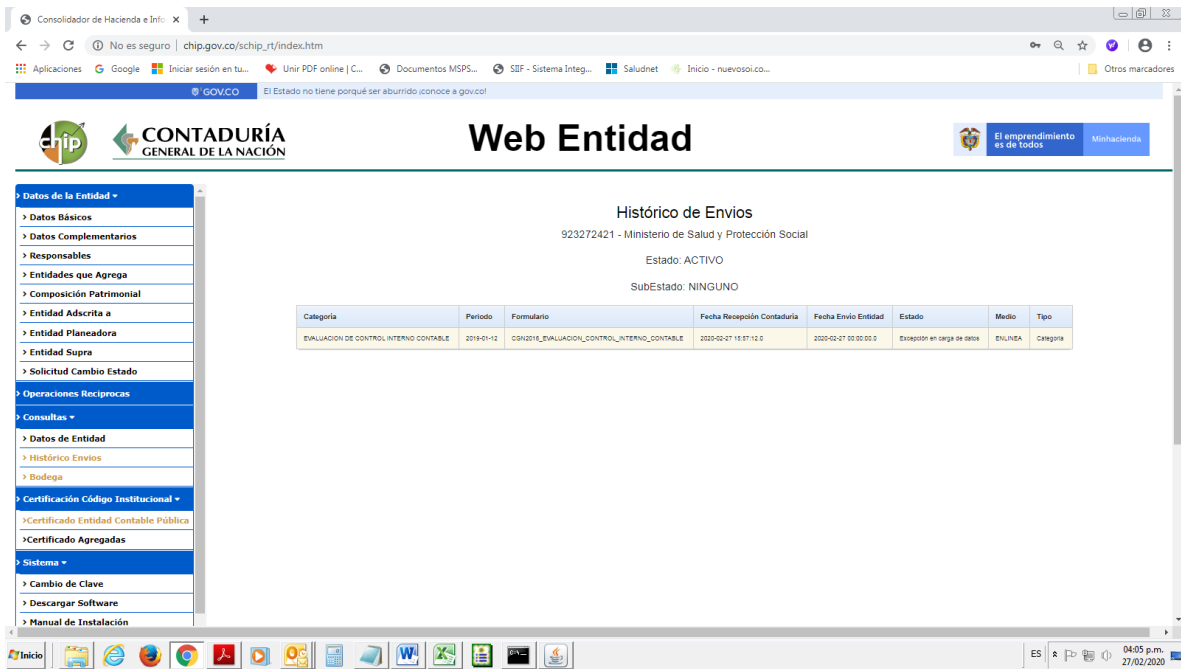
Consolidador de Hacienda e Info ×  +

No es seguro | chip.gov.co/schip_rt/index.htm

Aplicaciones  Google  Iniciar sesión en tu...  Unir PDF online | C...  Documentos MSPS...  SIIF - Sistema Integ...  Saludnet  Inicio - nuevosoi.co...  Otros marcadores

GOV.CO  El Estado no tiene porqué ser aburrido ¡conoce a gov.co!

chip  CONTADURÍA GENERAL DE LA NACIÓN

Web Entidad

El emprendimiento es de todos  Minhacienda

> Datos de la Entidad ▾
> Datos Básicos
> Datos Complementarios
> Responsables
> Entidades que Agrega
> Composición Patrimonial
> Entidad Adscrita a
> Entidad Planeadora
> Entidad Supra
> Solicitud Cambio Estado
> Operaciones Reciprocas
> Consultas ▾
> Datos de Entidad
> Histórico Envios
> Bodega
> Certificación Código Institucional ▾
>Certificado Entidad Contable Pública
>Certificado Agregadas
> Sistema ▾
> Cambio de Clave
> Descargar Software
> Manual de Instalación

Histórico de Envios

923272421 - Ministerio de Salud y Protección Social

Estado: ACTIVO

SubEstado: NINGUNO

| Categoria | Periodo | Formulario | Fecha Recepción Contaduría | Fecha Envio Entidad | Estado | Medio | Tipo |
|---|---|---|---|---|---|---|---|
| EVALUACION DE CONTROL INTERNO CONTABLE | 2019-01-12 | CGN2016_EVALUACION_CONTROL_INTERNO_CONTABLE | 2020-02-27 15:57:12.0 | 2020-02-27 00:00:00.0 | Excepción en carga de datos | ENLINEA | Categoria |

Inicio

ES  04:05 p.m.  27/02/2020